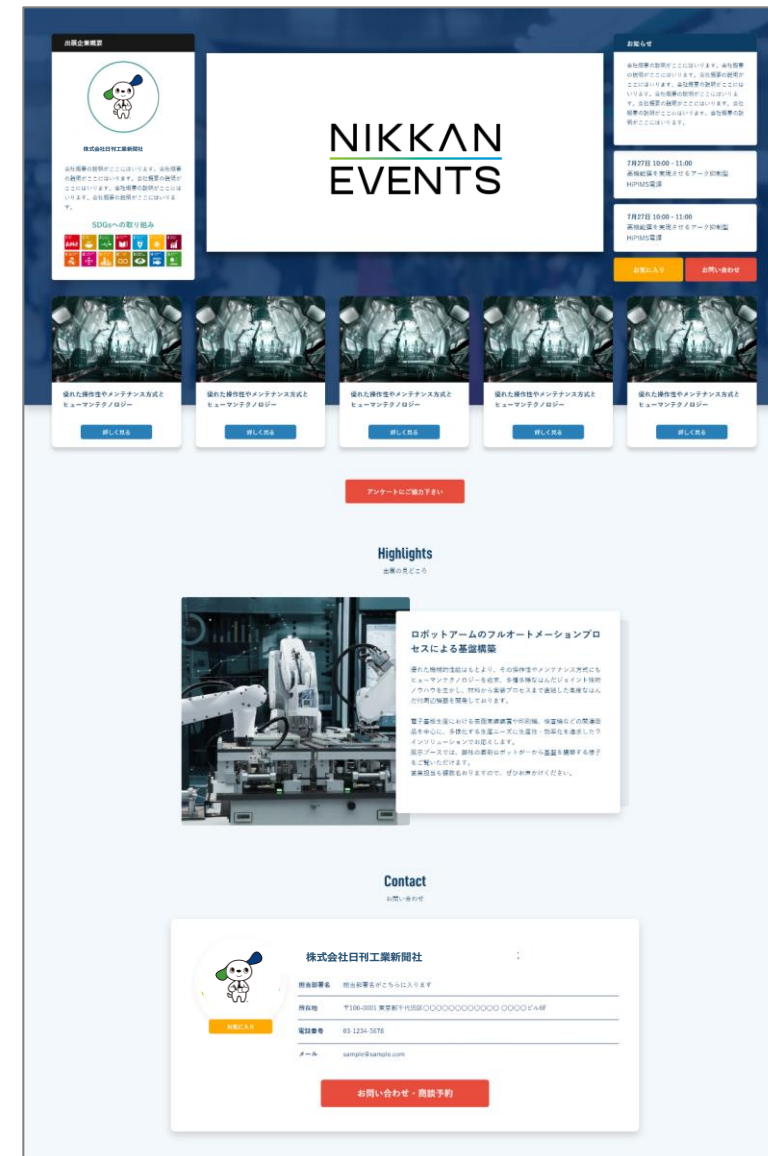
出展企業概要

株式会社日刊工業新聞社

会社概要の説明がここに入ります。会社概要の説明がここに入ります。会社概要の説明がここに入ります。会社概要の説明がここに入ります。会社概要の説明がここに入ります。

SDGsへの取り組み

NIKKAN EVENTS

お知らせ

会社概要の説明がここに入ります。会社概要の説明がここに入ります。会社概要の説明がここに入ります。会社概要の説明がここに入ります。会社概要の説明がここに入ります。会社概要の説明がここに入ります。会社概要の説明がここに入ります。

7月27日 10:00 - 11:00
高精細画を実現させるアーク抑制型HIPIMS電源

7月27日 10:00 - 11:00
高精細画を実現させるアーク抑制型HIPIMS電源

お気に入り

お問い合わせ

優れた操作性やメンテナンス方式とヒューマンテクノロジー

詳しく見る

優れた操作性やメンテナンス方式とヒューマンテクノロジー

詳しく見る

優れた操作性やメンテナンス方式とヒューマンテクノロジー

詳しく見る

優れた操作性やメンテナンス方式とヒューマンテクノロジー

詳しく見る

優れた操作性やメンテナンス方式とヒューマンテクノロジー

詳しく見る

アンケートにご協力下さい

Highlights
出展の見どころ

ロボットアームのフルオートメーションプロセスによる基盤構築

優れた機械的性能はもとより、その操作性やメンテナンス方式にもヒューマンテクノロジーを追求。多種多様なはんだジョイント技術ノウハウを生かし、開発から量産プロセスまで最適した高度なはんだ付周辺機器を開発しております。

電子基板生産における表面実装装置や印刷機、検査機などの関連製品を中心に、多様化する生産ニーズに生産性・効率化を追求したラインソリューションでお応えします。
展示ブースでは、弊社の最新ロボットが一から基盤を構築する様子をご覧いただけます。
営業担当も複数名おりますので、ぜひお声がけください。

Contact
お問い合わせ

株式会社日刊工業新聞社

お気に入り

担当部署名　担当部署名がこちらに入ります

所在地　〒100-0001 東京都千代田区〇〇〇〇〇〇〇〇〇〇〇 〇〇〇〇ビル6F

電話番号　03-1234-5678

メール　sample@sample.com

お問い合わせ・商談予約